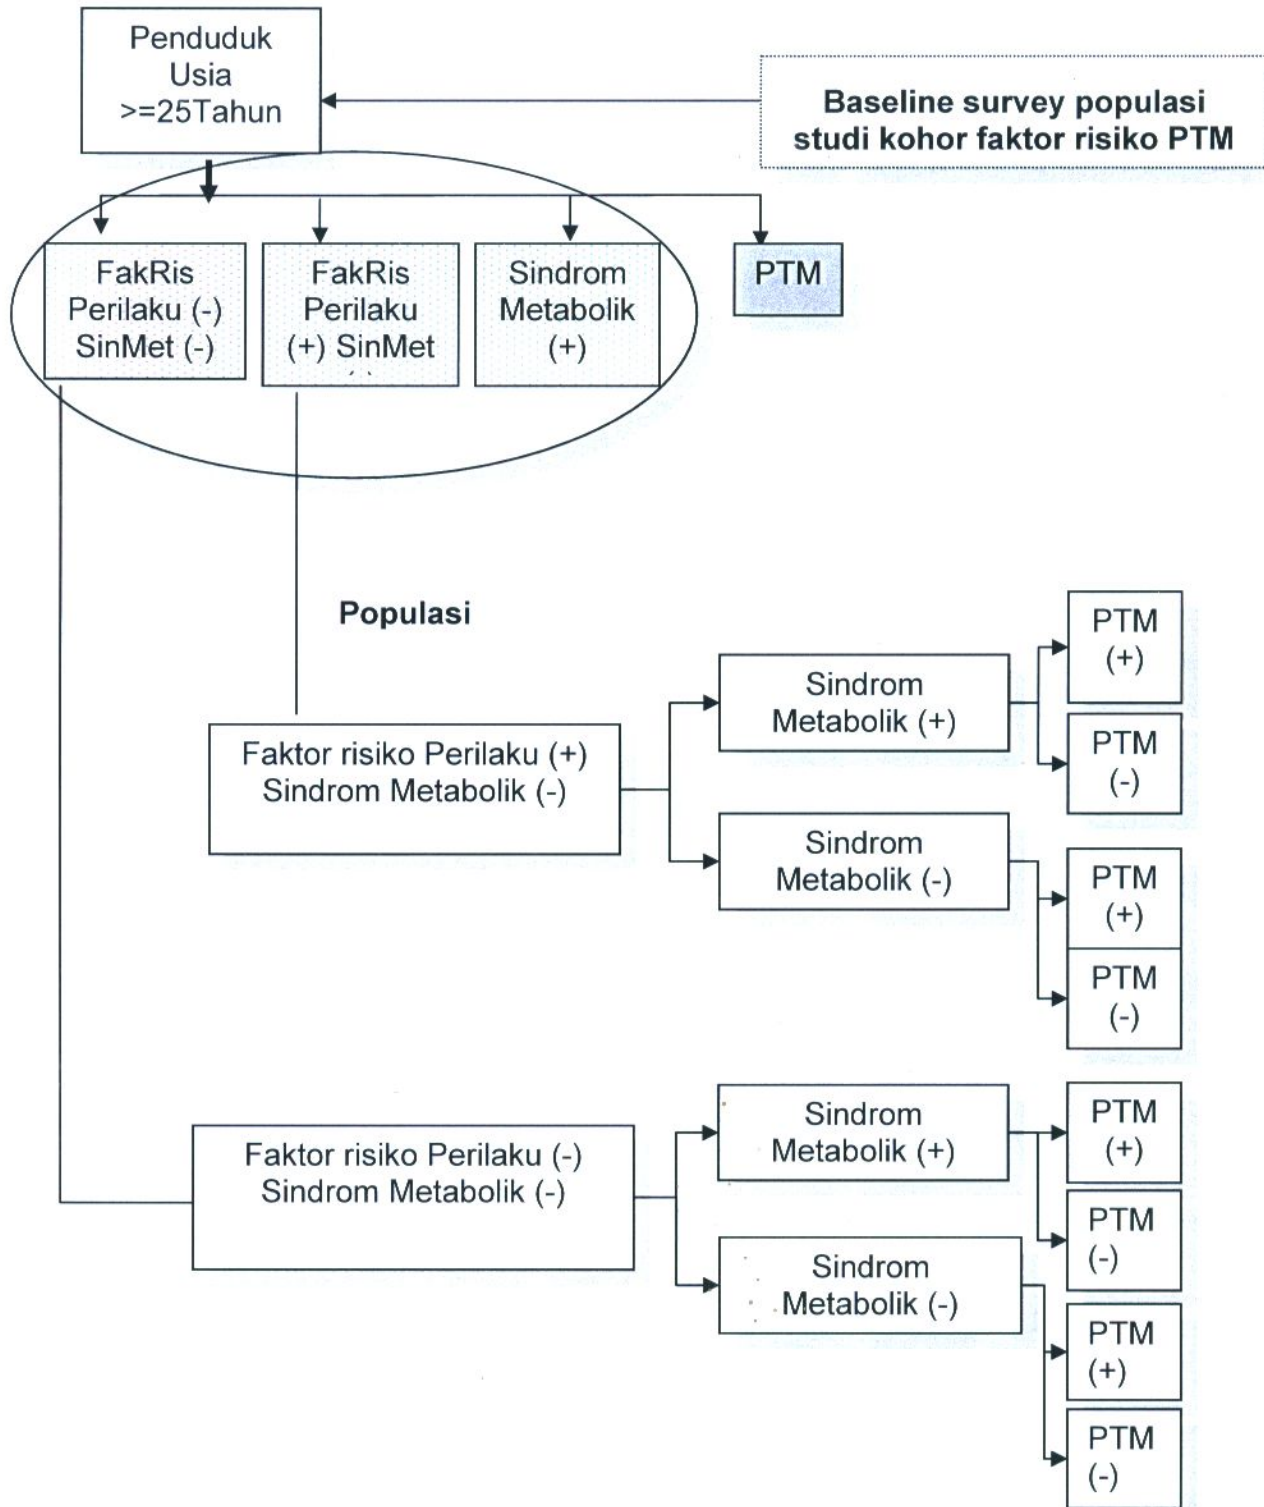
Penduduk Usia >=25Tahun

Baseline survey populasi studi kohor faktor risiko PTM

FakRis Perilaku (-) SinMet (-)

FakRis Perilaku (+) SinMet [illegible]

Sindrom Metabolik (+)

PTM

Populasi

Faktor risiko Perilaku (+) Sindrom Metabolik (-)

Sindrom Metabolik (+)

PTM (+)

PTM (-)

Sindrom Metabolik (-)

PTM (+)

PTM (-)

Faktor risiko Perilaku (-) Sindrom Metabolik (-)

Sindrom Metabolik (+)

PTM (+)

PTM (-)

Sindrom Metabolik (-)

PTM (+)

PTM (-)